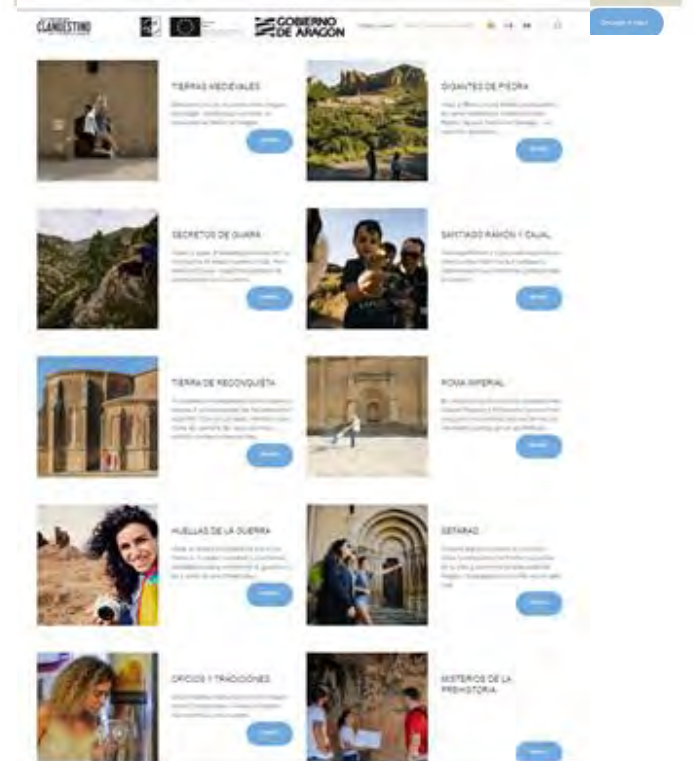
CLANDESTINO

GOBIERNO DE ARAGON

TIERRAS MEDIEVALES

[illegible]

GIGANTES DE PIEDRA

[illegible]

SECRETOS DE GUARA

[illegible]

SANTIAGO RAMÓN Y CAJAL

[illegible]

TIERRA DE RECONQUISTA

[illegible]

ROMA IMPERIAL

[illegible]

HUELLAS DE LA GUERRA

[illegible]

SEFARAD

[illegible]

OFICIOS Y TRADICIONES

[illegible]

MISTERIOS DE LA PREHISTORIA

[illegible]